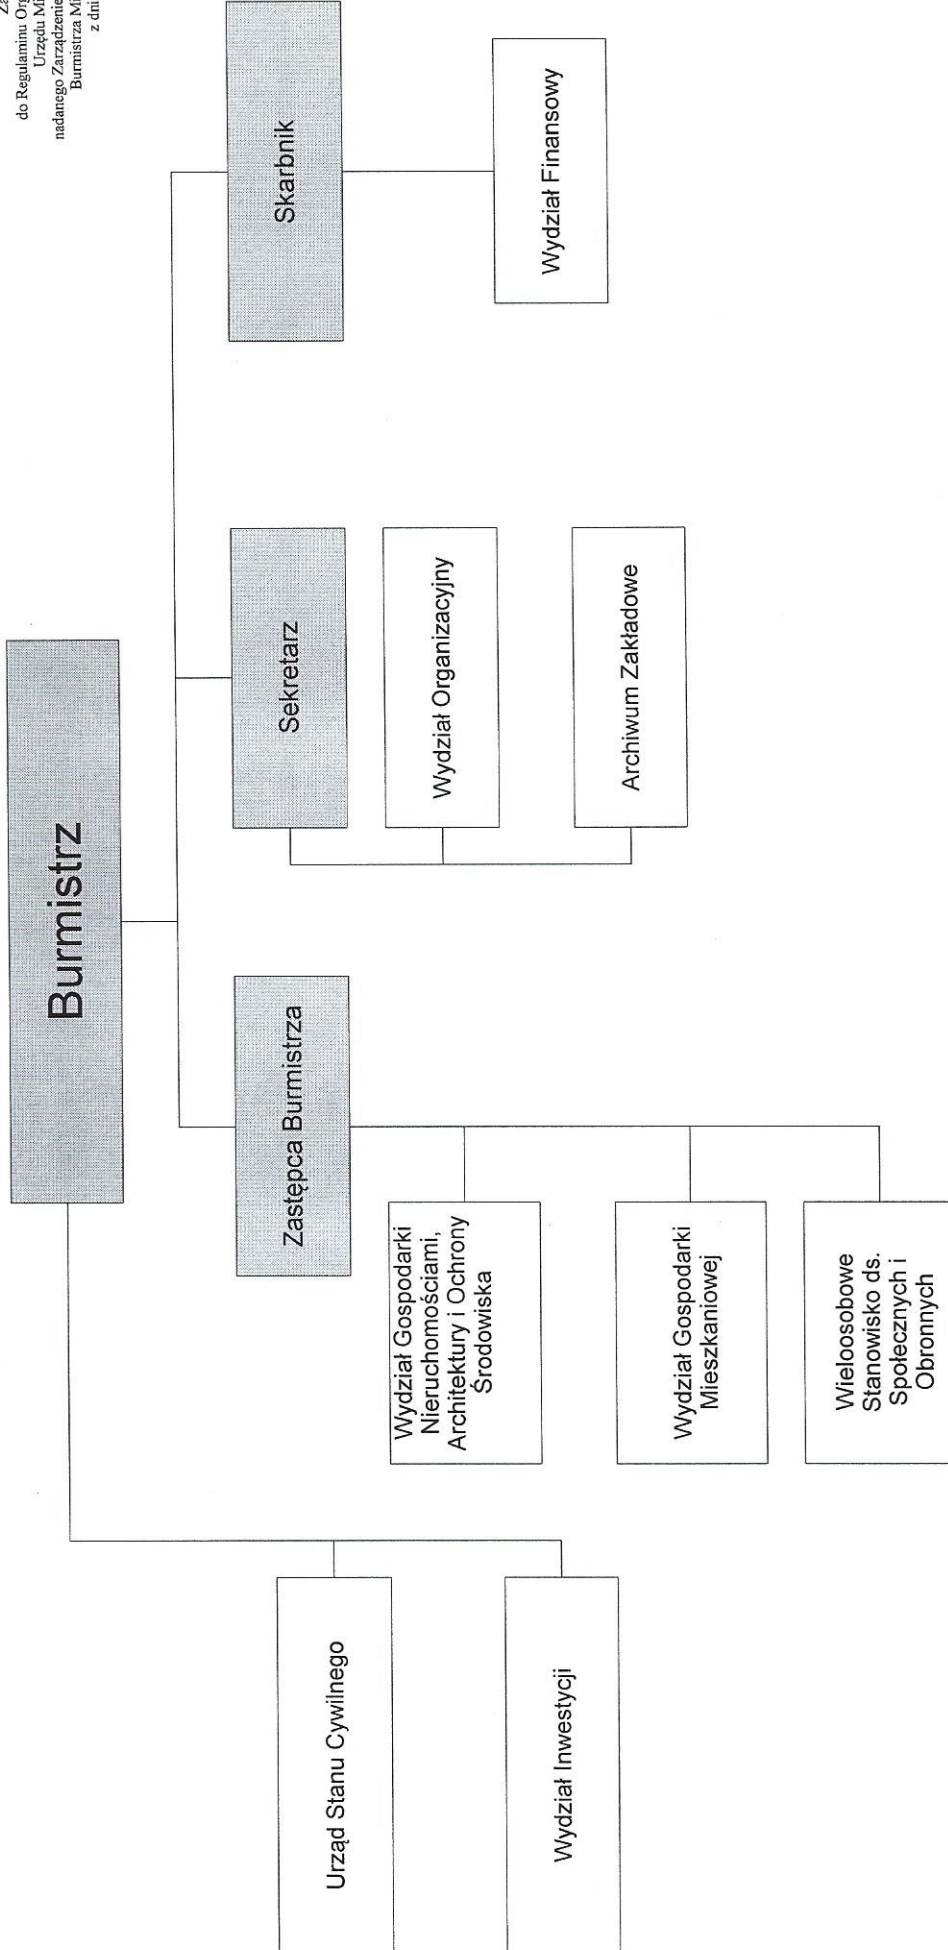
Z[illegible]
do Regulaminu Org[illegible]
Urzędu M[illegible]
nadanego Zarządzenie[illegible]
Burmistrza M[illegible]
z dni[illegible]

Burmistrz

Zastępca Burmistrza

Sekretarz

Skarbnik

Wydział Finansowy

Wydział Organizacyjny

Archiwum Zakładowe

Wydział Gospodarki Nieruchomościami, Architektury i Ochrony Środowiska

Wydział Gospodarki Mieszkaniowej

Wieloosobowe Stanowisko ds. Społecznych i Obronnych

Urząd Stanu Cywilnego

Wydział Inwestycji